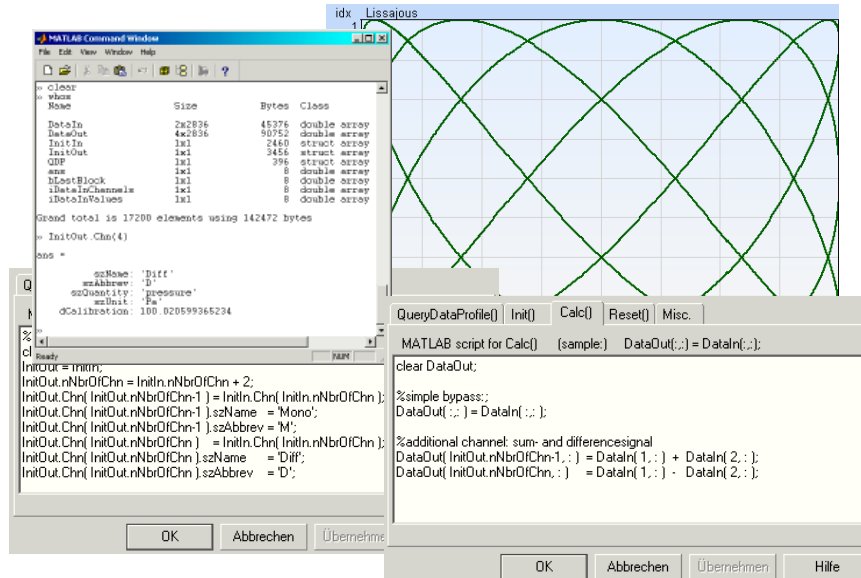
idx Lissajous

1

MATLAB Command Window

File Edit View Window Help

» clear
» whos

| Name | Size | Bytes | Class |
|---|---|---|---|
| DataIn | 2x2836 | 45376 | double array |
| DataOut | 4x2836 | 90752 | double array |
| InitIn | 1x1 | 2460 | struct array |
| InitOut | 1x1 | 3456 | struct array |
| QDP | 1x1 | 396 | struct array |
| ans | 1x1 | 8 | double array |
| bLastBlock | 1x1 | 8 | double array |
| iDataInChannels | 1x1 | 8 | double array |
| iDataInValues | 1x1 | 8 | double array |

Grand total is 17200 elements using 142472 bytes

» InitOut.Chn(4)

ans =

szName: 'Diff'
szAbbrev: 'D'
szQuantity: 'pressure'
szUnit: 'Pa'
dCalibration: 100.020599365234

»

Ready NUM

InitOut = InitIn;
InitOut.nNbrOfChn = InitIn.nNbrOfChn + 2;
InitOut.Chn( InitOut.nNbrOfChn-1 ) = InitIn.Chn( InitIn.nNbrOfChn );
InitOut.Chn( InitOut.nNbrOfChn-1 ).szName = 'Mono';
InitOut.Chn( InitOut.nNbrOfChn-1 ).szAbbrev = 'M';
InitOut.Chn( InitOut.nNbrOfChn ) = InitIn.Chn( InitIn.nNbrOfChn );
InitOut.Chn( InitOut.nNbrOfChn ).szName = 'Diff';
InitOut.Chn( InitOut.nNbrOfChn ).szAbbrev = 'D';

OK Abbrechen Übernehmen

QueryDataProfile() Init() Calc() Reset() Misc.

MATLAB script for Calc() (sample:) DataOut(:,:) = DataIn(:,:);

clear DataOut;

%simple bypass:;
DataOut( :,: ) = DataIn( :,: );

%additional channel: sum- and differencesignal
DataOut( InitOut.nNbrOfChn-1, : ) = DataIn( 1, : ) + DataIn( 2, : );
DataOut( InitOut.nNbrOfChn, : ) = DataIn( 1, : ) - DataIn( 2, : );

OK Abbrechen Übernehmen Hilfe